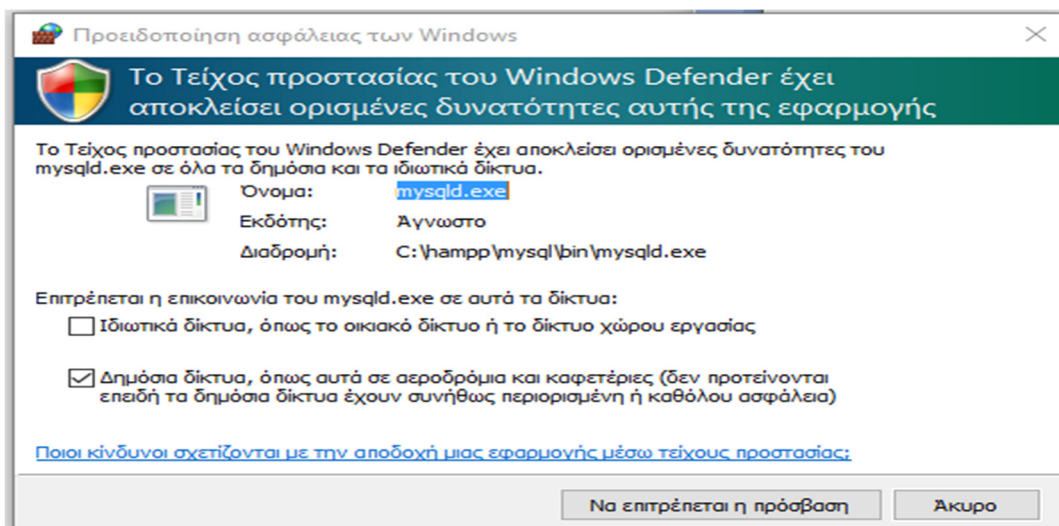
Προειδοποίηση ασφάλειας των Windows

Το Τείχος προστασίας του Windows Defender έχει αποκλείσει ορισμένες δυνατότητες αυτής της εφαρμογής

Το Τείχος προστασίας του Windows Defender έχει αποκλείσει ορισμένες δυνατότητες του mysqld.exe σε όλα τα δημόσια και τα ιδιωτικά δίκτυα.

Όνομα: mysqld.exe
Εκδότης: Άγνωστο
Διαδρομή: C:\hampp\mysql\bin\mysqld.exe

Επιτρέπεται η επικοινωνία του mysqld.exe σε αυτά τα δίκτυα:

Ιδιωτικά δίκτυα, όπως το οικιακό δίκτυο ή το δίκτυο χώρου εργασίας

Δημόσια δίκτυα, όπως αυτά σε αεροδρόμια και καφετέριες (δεν προτείνονται επειδή τα δημόσια δίκτυα έχουν συνήθως περιορισμένη ή καθόλου ασφάλεια)

Ποιοι κίνδυνοι σχετίζονται με την αποδοχή μιας εφαρμογής μέσω τείχους προστασίας;

Να επιτρέπεται η πρόσβαση
Άκυρο